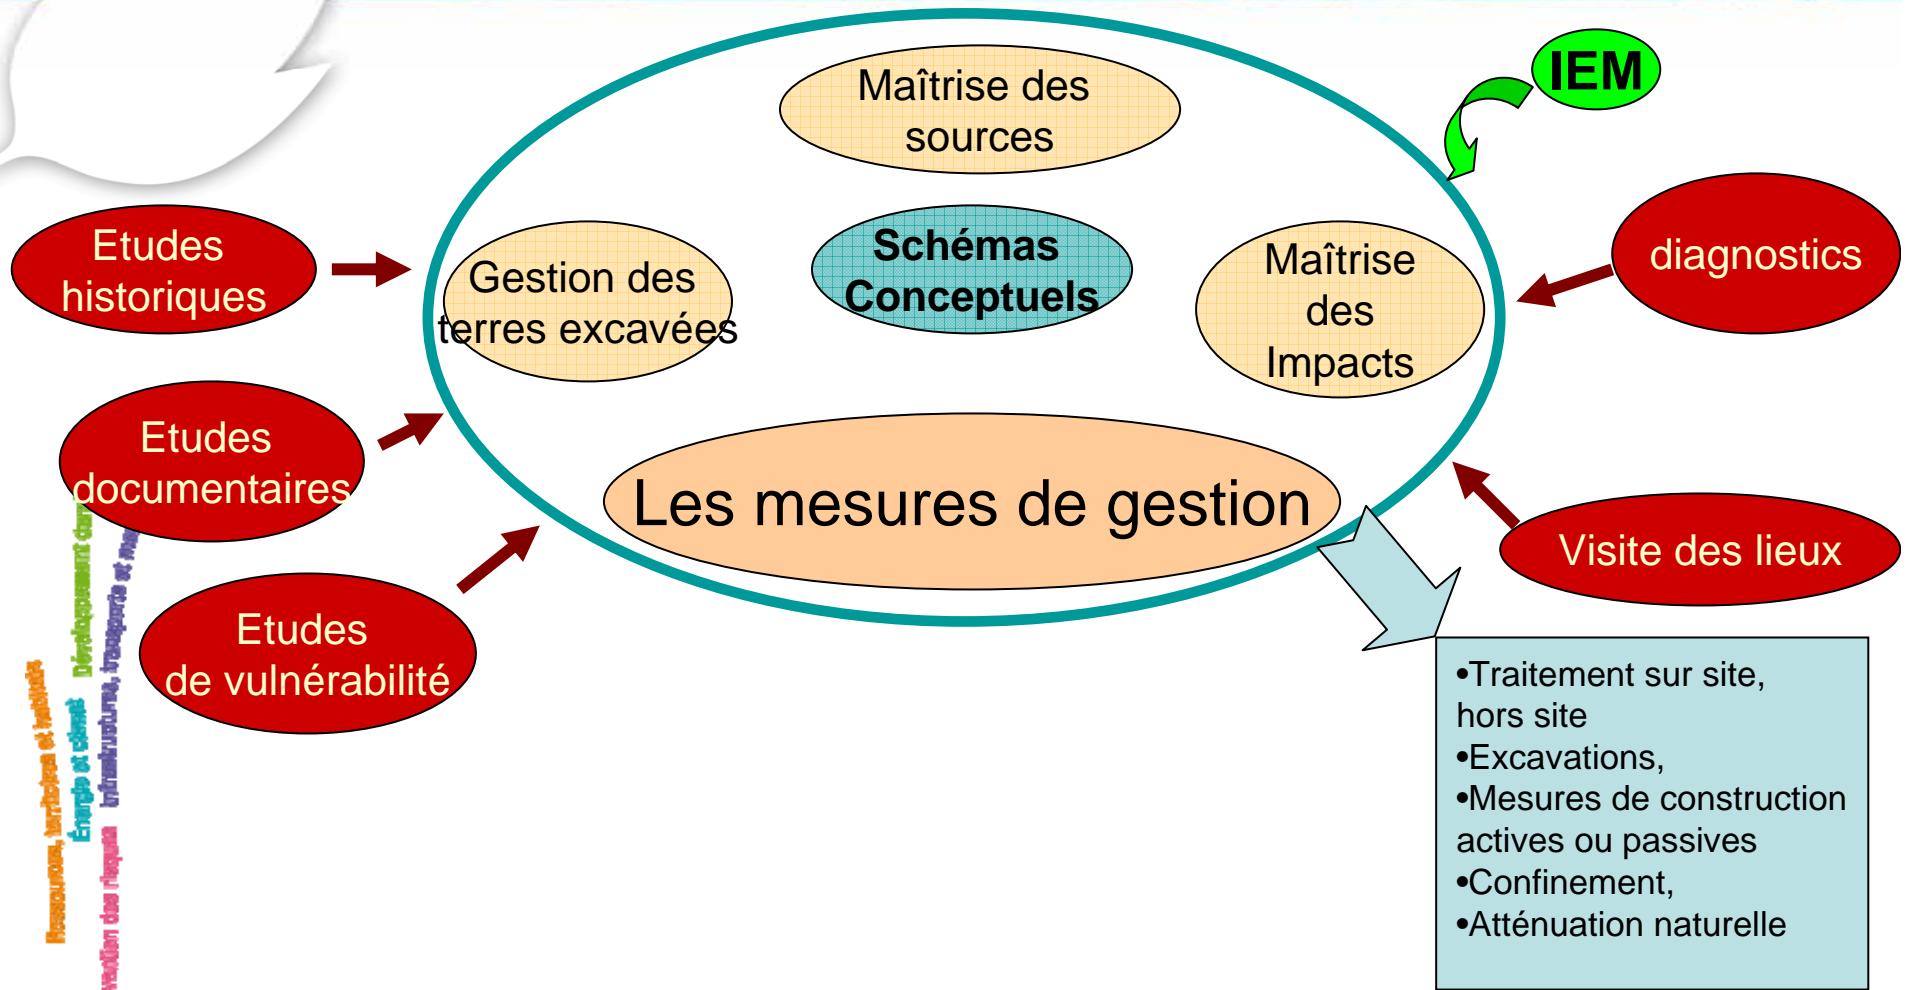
IEM

Maîtrise des sources

Etudes historiques

Gestion des terres excavées

Schémas Conceptuels

Maîtrise des Impacts

diagnostics

Etudes documentaires

Les mesures de gestion

Visite des lieux

Etudes de vulnérabilité

•Traitement sur site, hors site
•Excavations,
•Mesures de construction actives ou passives
•Confinement,
•Atténuation naturelle

Ressources, territoires et habitats
Énergie et climat
Développement dur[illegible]
Prévention des risques
Infrastructures, transports et mer